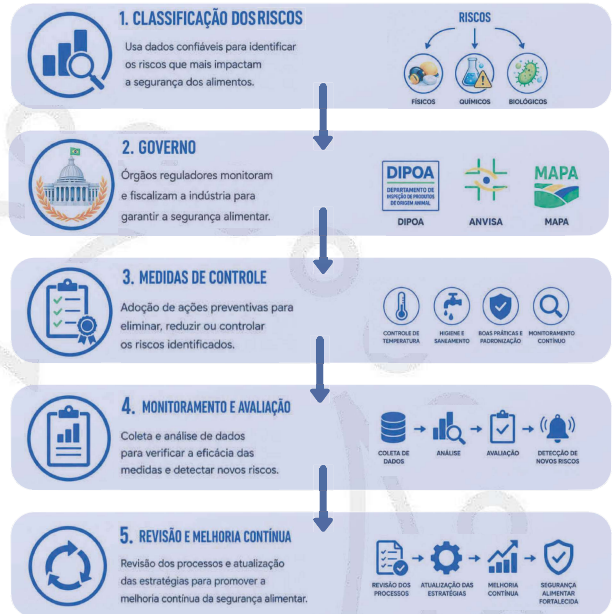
1. CLASSIFICAÇÃO DOS RISCOS

Usa dados confiáveis para identificar os riscos que mais impactam a segurança dos alimentos.

RISCOS

FÍSICOS QUÍMICOS BIOLÓGICOS

2. GOVERNO

Órgãos reguladores monitoram e fiscalizam a indústria para garantir a segurança alimentar.

DIPOA
DEPARTAMENTO DE INSPEÇÃO DE PRODUTOS DE ORIGEM ANIMAL

DIPOA ANVISA MAPA

MAPA

3. MEDIDAS DE CONTROLE

Adoção de ações preventivas para eliminar, reduzir ou controlar os riscos identificados.

CONTROLE DE TEMPERATURA
HIGIENE E SANEAMENTO
BOAS PRÁTICAS E PADRONIZAÇÃO
MONITORAMENTO CONTÍNUO

4. MONITORAMENTO E AVALIAÇÃO

Coleta e análise de dados para verificar a eficácia das medidas e detectar novos riscos.

COLETA DE DADOS
ANÁLISE
AVALIAÇÃO
DETECÇÃO DE NOVOS RISCOS

5. REVISÃO E MELHORIA CONTÍNUA

Revisão dos processos e atualização das estratégias para promover a melhoria contínua da segurança alimentar.

REVISÃO DOS PROCESSOS
ATUALIZAÇÃO DAS ESTRATÉGIAS
MELHORIA CONTÍNUA
SEGURANÇA ALIMENTAR FORTALECIDA